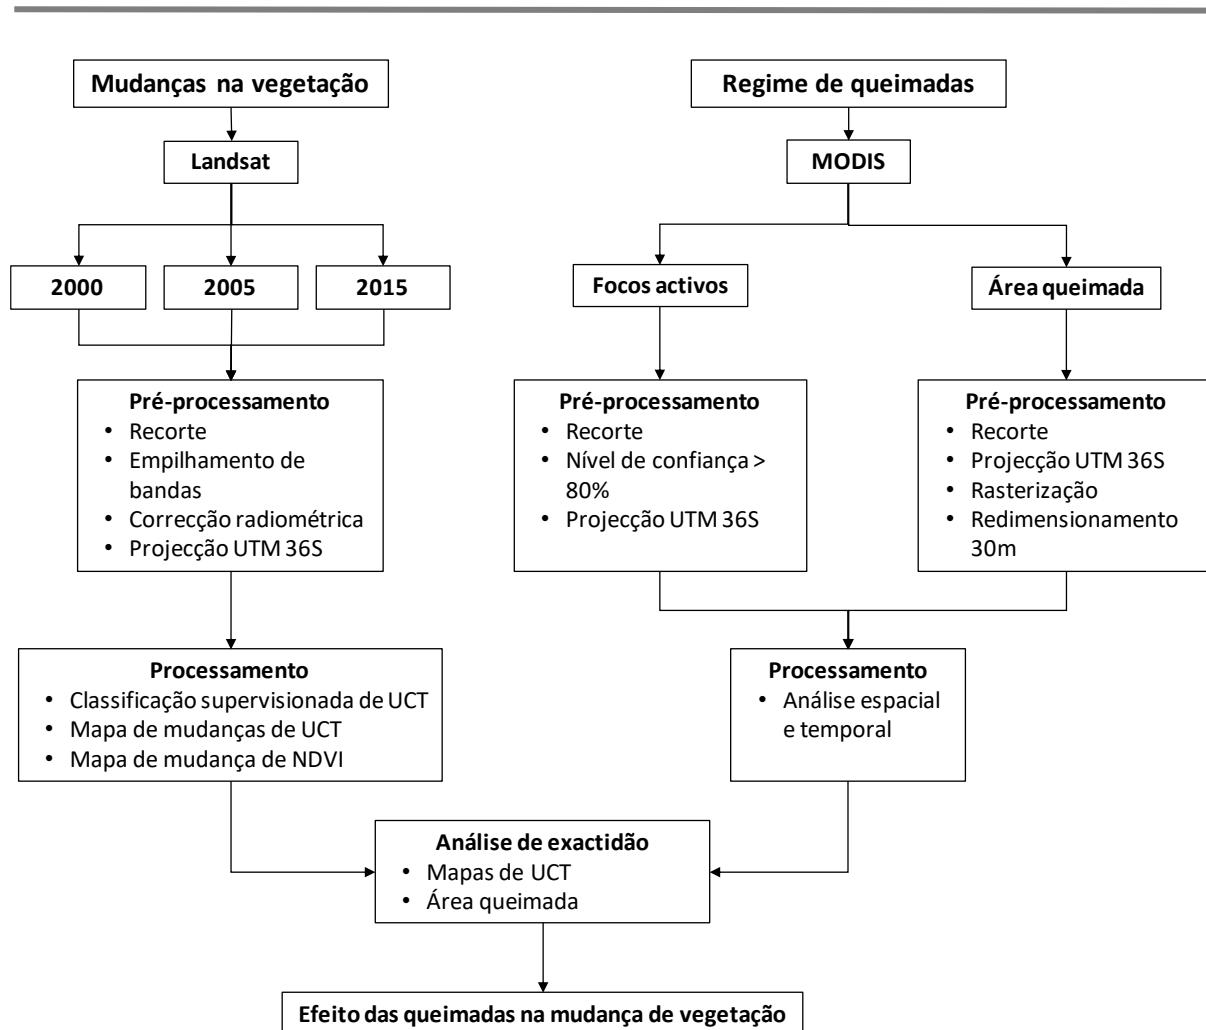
Mudanças na vegetação

Landsat

2000

2005

2015

Pré-processamento
• Recorte
• Empilhamento de bandas
• Correcção radiométrica
• Projecção UTM 36S

Processamento
• Classificação supervisionada de UCT
• Mapa de mudanças de UCT
• Mapa de mudança de NDVI

Regime de queimadas

MODIS

Focos activos

Área queimada

Pré-processamento
• Recorte
• Nível de confiança > 80%
• Projecção UTM 36S

Pré-processamento
• Recorte
• Projecção UTM 36S
• Rasterização
• Redimensionamento 30m

Processamento
• Análise espacial e temporal

Análise de exactidão
• Mapas de UCT
• Área queimada

Efeito das queimadas na mudança de vegetação